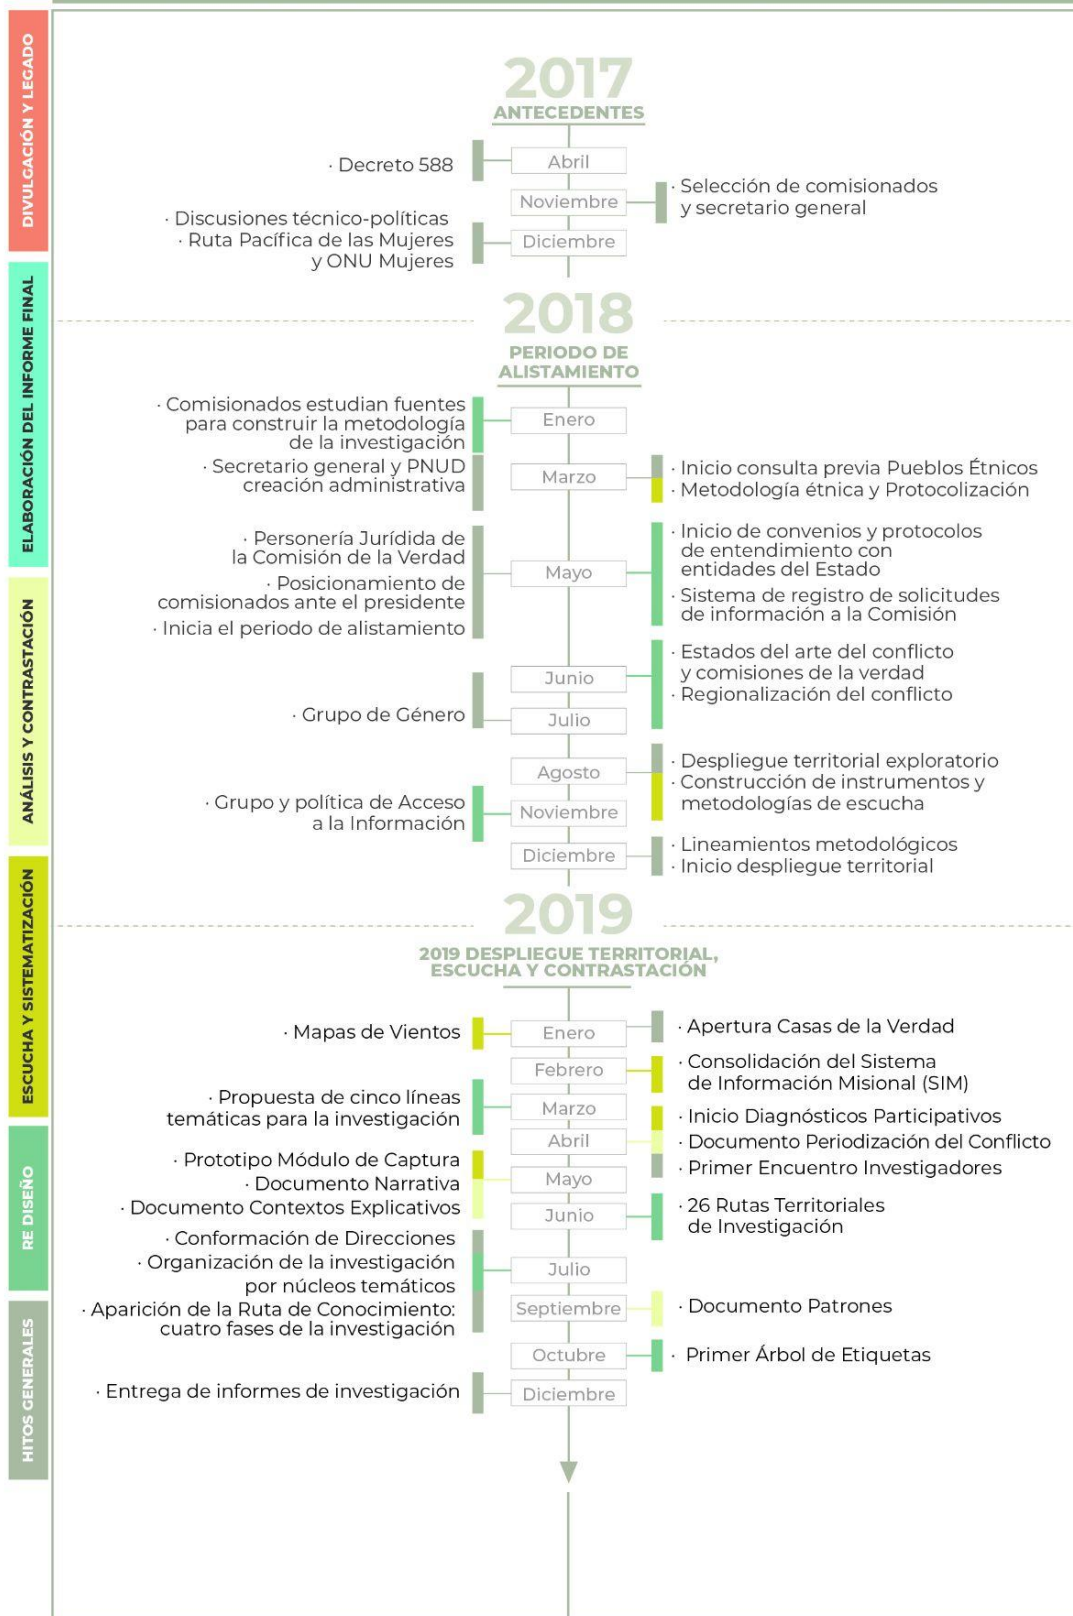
DIVULGACIÓN Y LEGADO

ELABORACIÓN DEL INFORME FINAL

ANÁLISIS Y CONTRASTACIÓN

ESCUCHA Y SISTEMATIZACIÓN

RE DISEÑO

HITOS GENERALES

2017
ANTECEDENTES

· Decreto 588
Abril
Noviembre
· Selección de comisionados y secretario general
· Discusiones técnico-políticas
· Ruta Pacífica de las Mujeres y ONU Mujeres
Diciembre

2018
PERIODO DE ALISTAMIENTO

· Comisionados estudian fuentes para construir la metodología de la investigación
Enero
· Secretario general y PNUD creación administrativa
Marzo
· Inicio consulta previa Pueblos Étnicos
· Metodología étnica y Protocolización
· Personería Jurídica de la Comisión de la Verdad
· Posicionamiento de comisionados ante el presidente
· Inicia el periodo de alistamiento
Mayo
· Inicio de convenios y protocolos de entendimiento con entidades del Estado
· Sistema de registro de solicitudes de información a la Comisión
Junio
· Estados del arte del conflicto y comisiones de la verdad
· Regionalización del conflicto
· Grupo de Género
Julio
Agosto
· Despliegue territorial exploratorio
· Construcción de instrumentos y metodologías de escucha
· Grupo y política de Acceso a la Información
Noviembre
Diciembre
· Lineamientos metodológicos
· Inicio despliegue territorial

2019
2019 DESPLIEGUE TERRITORIAL, ESCUCHA Y CONTRASTACIÓN

· Mapas de Vientos
Enero
· Apertura Casas de la Verdad
Febrero
· Consolidación del Sistema de Información Misional (SIM)
· Propuesta de cinco líneas temáticas para la investigación
Marzo
· Inicio Diagnósticos Participativos
Abril
· Documento Periodización del Conflicto
· Prototipo Módulo de Captura
· Documento Narrativa
Mayo
· Primer Encuentro Investigadores
· Documento Contextos Explicativos
Junio
· 26 Rutas Territoriales de Investigación
· Conformación de Direcciones
· Organización de la investigación por núcleos temáticos
Julio
· Aparición de la Ruta de Conocimiento: cuatro fases de la investigación
Septiembre
· Documento Patrones
Octubre
· Primer Árbol de Etiquetas
· Entrega de informes de investigación
Diciembre